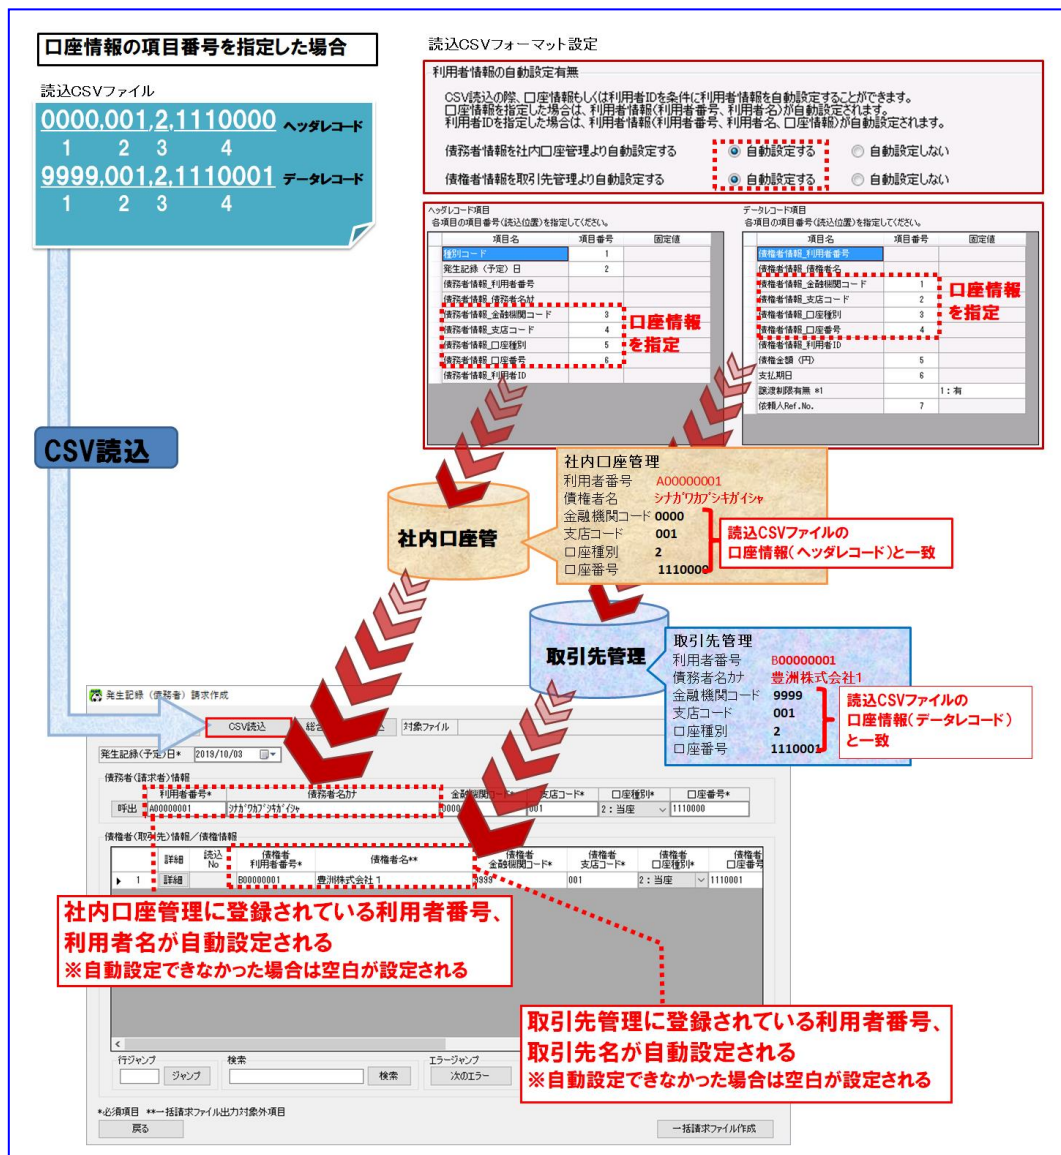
口座情報の項目番号を指定した場合

読込CSVファイル

0000,001,2,1110000 ヘッダレコード
1 2 3 4
9999,001,2,1110001 データレコード
1 2 3 4

CSV読込

読込CSVフォーマット設定

利用者情報の自動設定有無

CSV読込の際、口座情報もしくは利用者IDを条件に利用者情報を自動設定することができます。
口座情報を指定した場合は、利用者情報(利用者番号、利用者名)が自動設定されます。
利用者IDを指定した場合は、利用者情報(利用者番号、利用者名、口座情報)が自動設定されます。

債務者情報を社内口座管理より自動設定する ◉ 自動設定する ○ 自動設定しない
債権者情報を取引先管理より自動設定する ◉ 自動設定する ○ 自動設定しない

ヘッダレコード項目
各項目の項目番号(読込位置)を指定してください。

| 項目名 | 項目番号 | 固定値 |
|---|---|---|
| 種別コード | 1 | |
| 発生記録(予定)日 | 2 | |
| 債務者情報_利用者番号 | | |
| 債務者情報_債務者名カナ | | |
| 債務者情報_金融機関コード | 3 | |
| 債務者情報_支店コード | 4 | |
| 債務者情報_口座種別 | 5 | |
| 債務者情報_口座番号 | 6 | |
| 債務者情報_利用者ID | | |

口座情報を指定

データレコード項目
各項目の項目番号(読込位置)を指定してください。

| 項目名 | 項目番号 | 固定値 |
|---|---|---|
| 債権者情報_利用者番号 | | |
| 債権者情報_債権者名 | | |
| 債権者情報_金融機関コード | 1 | |
| 債権者情報_支店コード | 2 | |
| 債権者情報_口座種別 | 3 | |
| 債権者情報_口座番号 | 4 | |
| 債権者情報_利用者ID | | |
| 債権金額(円) | 5 | |
| 支払期日 | 6 | |
| 譲渡制限有無 *1 | | 1:有 |
| 依頼人Ref.No. | 7 | |

口座情報を指定

社内口座管

社内口座管理
利用者番号 A00000001
債権者名 シナガワカブシキガイシャ
金融機関コード 0000
支店コード 001
口座種別 2
口座番号 1110000
読込CSVファイルの口座情報(ヘッダレコード)と一致

取引先管理

取引先管理
利用者番号 B00000001
債務者名カナ 豊洲株式会社1
金融機関コード 9999
支店コード 001
口座種別 2
口座番号 1110001
読込CSVファイルの口座情報(データレコード)と一致

発生記録(債務者)請求作成
CSV読込 総合 対象ファイル
発生記録(予定)日* 2019/10/03
債務者(請求者)情報
利用者番号* 債務者名カナ 金融機関コード* 支店コード* 口座種別* 口座番号*
呼出 A00000001 シナガワカブシキガイシャ 0000 001 2:当座 1110000
債権者(取引先)情報/債権情報
詳細 読込No 債権者利用者番号* 債権者名** 債権者金融機関コード* 債権者支店コード* 債権者口座種別* 債権者口座番号
1 詳細 B00000001 豊洲株式会社1 9999 001 2:当座 1110001

社内口座管理に登録されている利用者番号、利用者名が自動設定される
※自動設定できなかった場合は空白が設定される

取引先管理に登録されている利用者番号、取引先名が自動設定される
※自動設定できなかった場合は空白が設定される

行ジャンプ ジャンプ 検索 検索 エラージャンプ 次のエラー
*必須項目 **一括請求ファイル出力対象外項目
戻る 一括請求ファイル作成